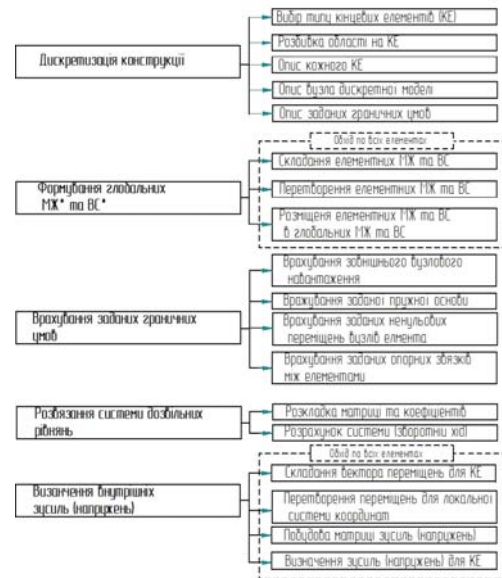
Дискретизація конструкції

Вибір типу кінцевих елементів (КЕ)

Розбивка області на КЕ

Опис кожного КЕ

Опис вузла дискретної моделі

Опис заданих граничних умов

Формування глобальних МЖ* та ВС*

Обхід по всіх елементах

Складання елементних МЖ та ВС

Перетворення елементних МЖ та ВС

Розміщення елементних МЖ та ВС в глобальних МЖ та ВС

Врахування заданих граничних умов

Врахування зовнішнього вузлового навантаження

Врахування заданої пружної основи

Врахування заданих ненульових переміщень вузлів елемента

Врахування заданих опорних звязків між елементами

Розвязання системи довільних рівнянь

Розкладка матриці та коефіцієнтів

Розрахунок системи (зворотній хід)

Визначення внутрішніх зусиль (напружень)

Обхід по всіх елементах

Складання вектора переміщень для КЕ

Перетворення переміщень для локальної системи координат

Побудова матриці зусиль (напружень)

Визначення зусиль (напружень) для КЕ